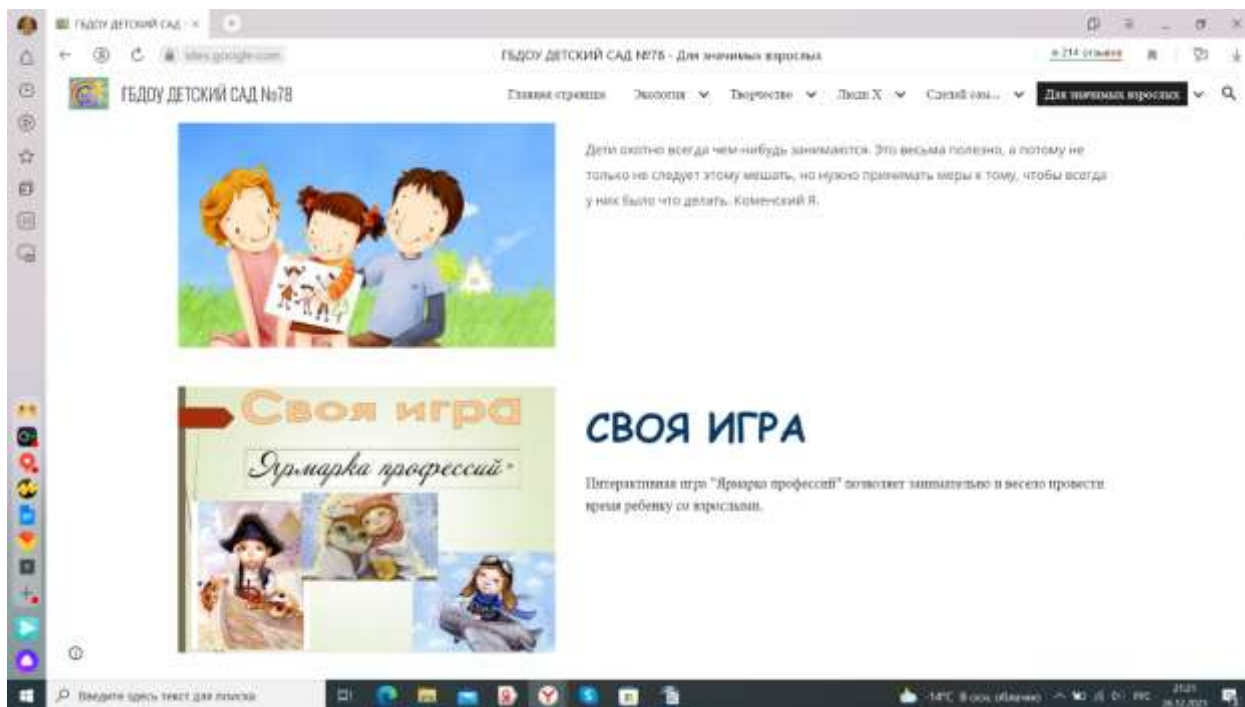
ГБДОУ ДЕТСКИЙ САД ×

sites.google.com

ГБДОУ ДЕТСКИЙ САД №78 - Для значимых взрослых

★ 214 отзывов

ГБДОУ ДЕТСКИЙ САД №78

Главная страница Экология Творчество Люди X Сделай сам... Для значимых взрослых

Дети охотно всегда чем-нибудь занимаются. Это весьма полезно, а потому не только не следует этому мешать, но нужно принимать меры к тому, чтобы всегда у них было что делать. Коменский Я.

Своя игра

Ярмарка профессий

СВОЯ ИГРА

Интерактивная игра "Ярмарка профессий" позволяет занимательно и весело провести время ребенку со взрослыми.

Введите здесь текст для поиска

-14°C В осн. облачно РУС 21:21 26.12.2021